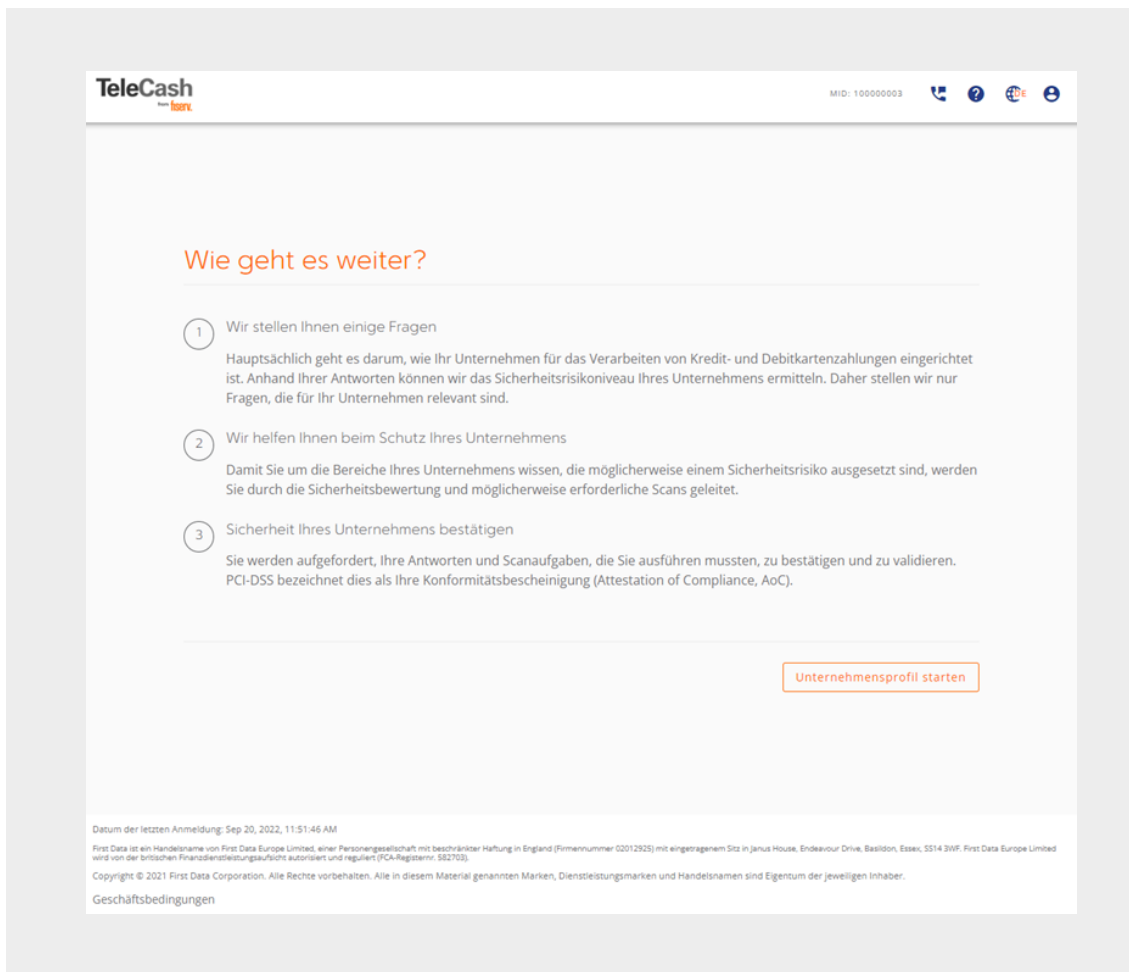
TeleCash
from fiserv.

MID: 100000003

DE

Wie geht es weiter?

1 Wir stellen Ihnen einige Fragen

Hauptsächlich geht es darum, wie Ihr Unternehmen für das Verarbeiten von Kredit- und Debitkartenzahlungen eingerichtet ist. Anhand Ihrer Antworten können wir das Sicherheitsrisikoniveau Ihres Unternehmens ermitteln. Daher stellen wir nur Fragen, die für Ihr Unternehmen relevant sind.

2 Wir helfen Ihnen beim Schutz Ihres Unternehmens

Damit Sie um die Bereiche Ihres Unternehmens wissen, die möglicherweise einem Sicherheitsrisiko ausgesetzt sind, werden Sie durch die Sicherheitsbewertung und möglicherweise erforderliche Scans geleitet.

3 Sicherheit Ihres Unternehmens bestätigen

Sie werden aufgefordert, Ihre Antworten und Scanaufgaben, die Sie ausführen mussten, zu bestätigen und zu validieren. PCI-DSS bezeichnet dies als Ihre Konformitätsbescheinigung (Attestation of Compliance, AoC).

Unternehmensprofil starten

Datum der letzten Anmeldung: Sep 20, 2022, 11:51:46 AM

First Data ist ein Handelsname von First Data Europe Limited, einer Personengesellschaft mit beschränkter Haftung in England (Firmennummer 02012925) mit eingetragenem Sitz in Janus House, Endeavour Drive, Basildon, Essex, SS14 3WF. First Data Europe Limited wird von der britischen Finanzdienstleistungsaufsicht autorisiert und reguliert (FCA-Registernr. 582703).

Copyright © 2021 First Data Corporation. Alle Rechte vorbehalten. Alle in diesem Material genannten Marken, Dienstleistungsmarken und Handelsnamen sind Eigentum der jeweiligen Inhaber.

Geschäftsbedingungen